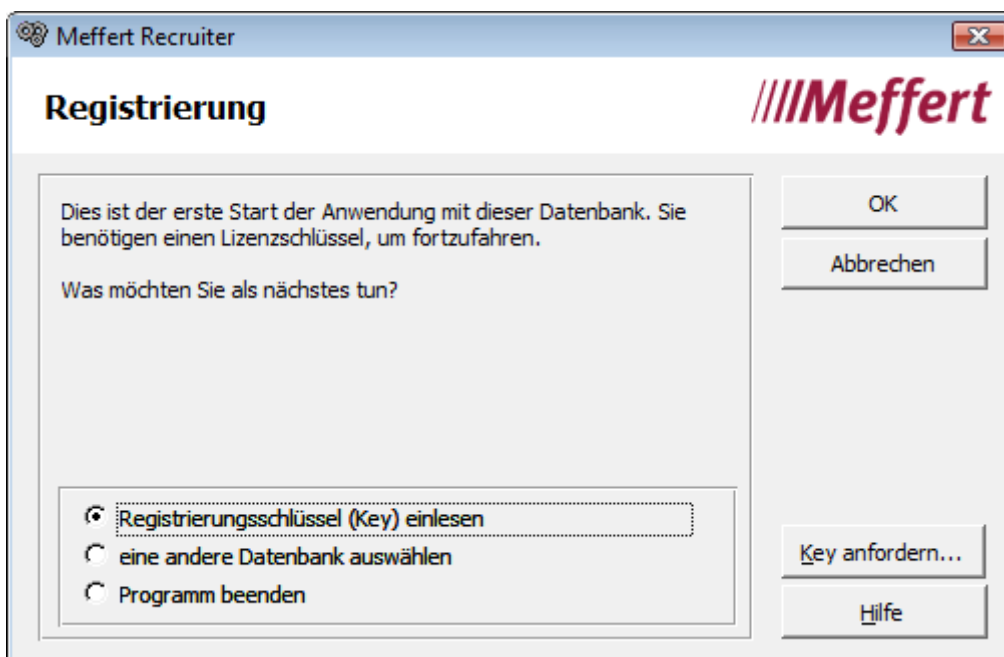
Meffert Recruiter

Registrierung

////Meffert

Dies ist der erste Start der Anwendung mit dieser Datenbank. Sie benötigen einen Lizenzschlüssel, um fortzufahren.

Was möchten Sie als nächstes tun?

Registrierungsschlüssel (Key) einlesen
eine andere Datenbank auswählen
Programm beenden

OK
Abbrechen
Key anfordern...
Hilfe